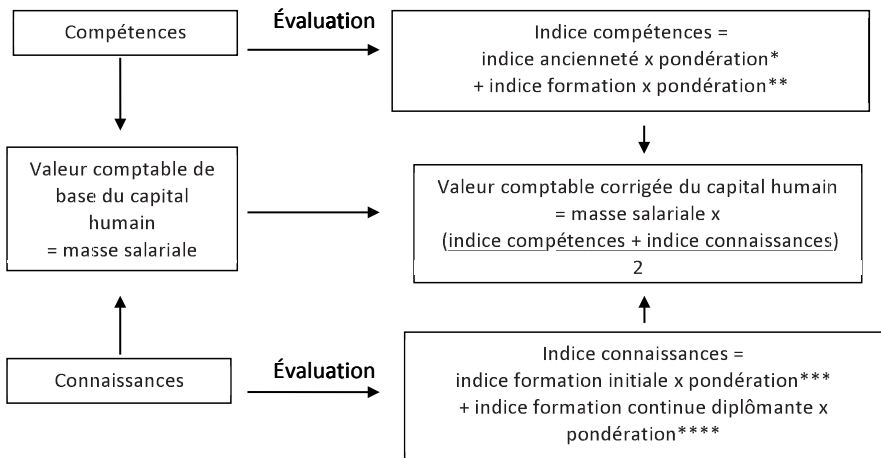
Compétences

Évaluation

Indice compétences = indice ancienneté x pondération* + indice formation x pondération**

Valeur comptable de base du capital humain = masse salariale

Valeur comptable corrigée du capital humain = masse salariale x $\frac{\text{(indice compétences + indice connaissances)}}{2}$

Connaissances

Évaluation

Indice connaissances = indice formation initiale x pondération*** + indice formation continue diplômante x pondération****